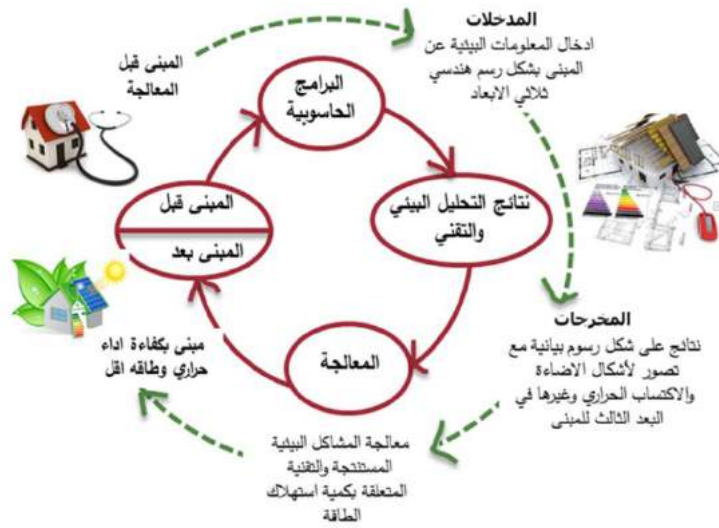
المدخلات
ادخال المعلومات البيئية عن المبنى بشكل رسم هندسي ثلاثي الابعاد

المبنى قبل المعالجة

البرامج الحاسوبية

نتائج التحليل البيئي والتقني

المبنى قبل

المبنى بعد

المعالجة

المخرجات
نتائج على شكل رسوم بيانية مع تصور لأشكال الاضاءة والاكتساب الحراري وغيرها في البعد الثالث للمبنى

مبنى بكفاءة اداء حراري وطاقه اقل

معالجة المشاكل البيئية المستنتجة والتقنية المتعلقة بكمية استهلاك الطاقة